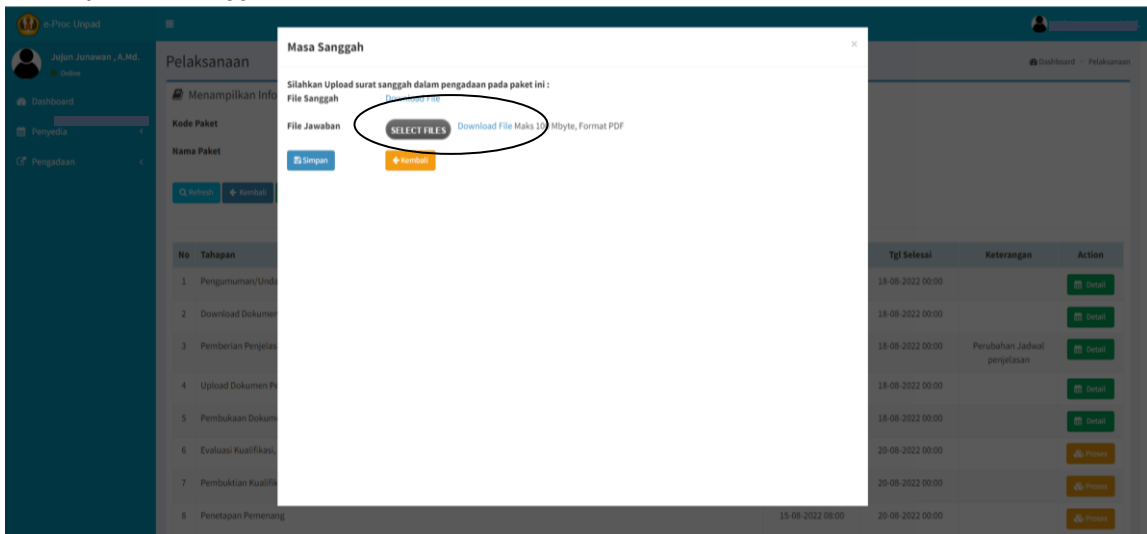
e-Proc Unpad

Jujun Junawan , A.Md.
Online

Dashboard
Penyedia
Pengadaan

Pelaksanaan

Dashboard > Pelaksanaan

Menampilkan Info

Kode Paket
Nama Paket

Refresh
Kembali

| No | Tahapan | | Tgl Selesai | Keterangan | Action |
|---|---|---|---|---|---|
| 1 | Pengumuman/Unda | | 18-08-2022 00:00 | | Detail |
| 2 | Download Dokumen | | 18-08-2022 00:00 | | Detail |
| 3 | Pemberian Penjelas | | 18-08-2022 00:00 | Perubahan Jadwal penjelasan | Detail |
| 4 | Upload Dokumen P | | 18-08-2022 00:00 | | Detail |
| 5 | Pembukaan Dokum | | 18-08-2022 00:00 | | Detail |
| 6 | Evaluasi Kualifikasi, | | 20-08-2022 00:00 | | Proses |
| 7 | Pembuktian Kualifik | | 20-08-2022 00:00 | | Proses |
| 8 | Penetapan Pemenang | 15-08-2022 08:00 | 20-08-2022 00:00 | | Proses |

Masa Sanggah

×

Silahkan Upload surat sanggah dalam pengadaan pada paket ini :

File Sanggah Download File

File Jawaban SELECT FILES Download File Maks 10 Mbyte, Format PDF

Simpan
Kembali